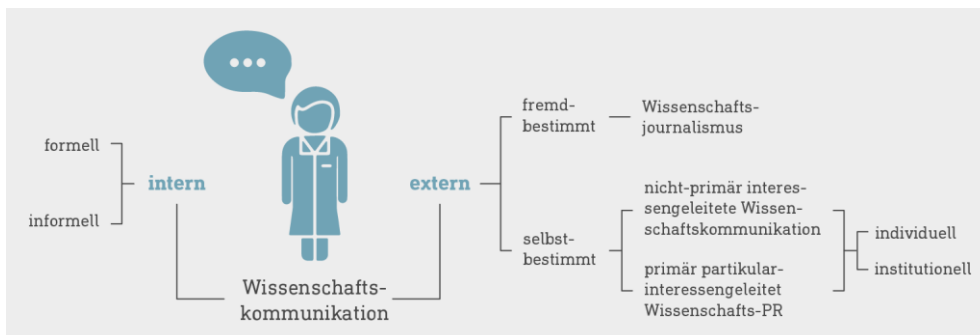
formell

informell

intern

Wissenschafts­kommunikation

extern

fremd­bestimmt

Wissenschafts­journalismus

selbst­bestimmt

nicht-primär interessengeleitete Wissenschaftskommunikation

primär partikular­interessengeleitet Wissenschafts-PR

individuell

institutionell